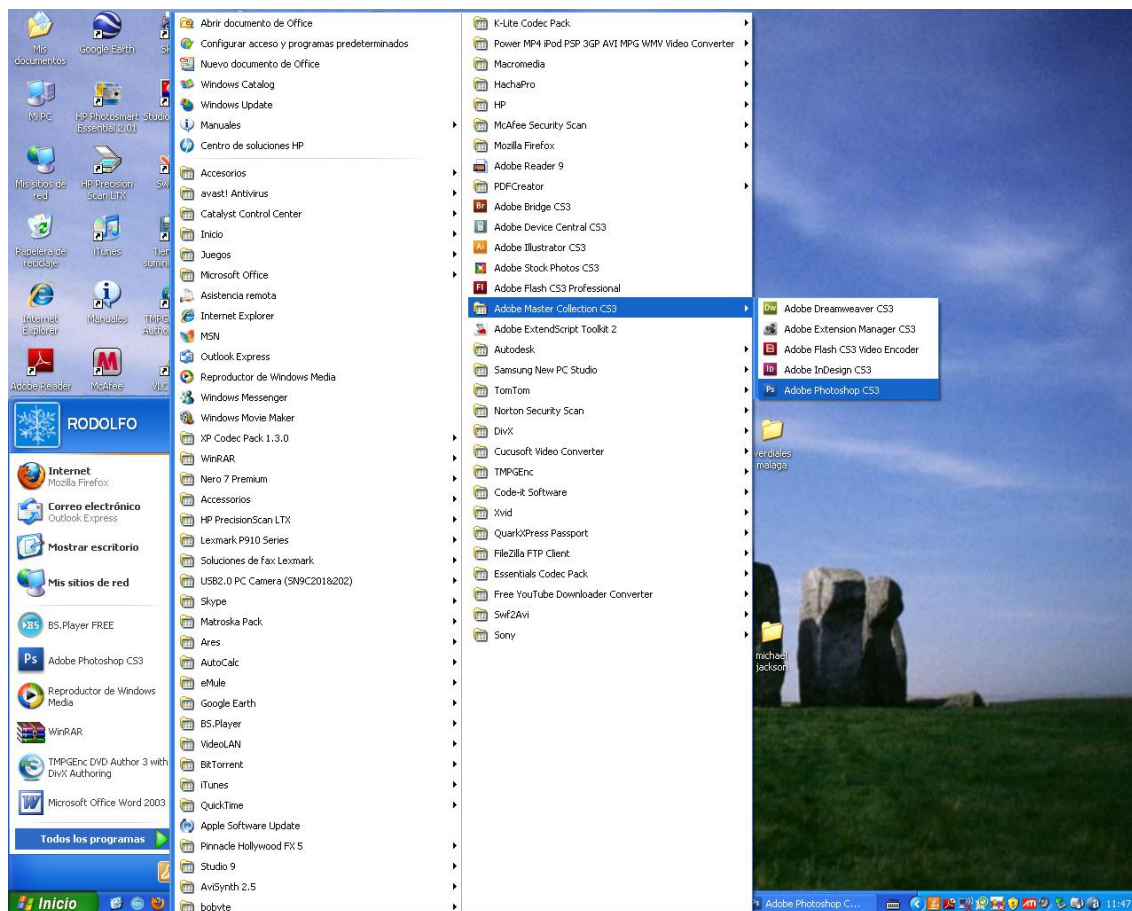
Mis documentos
Google Earth
Mi PC
HP Photosmart Essential 2.01
Studio
Mis sitios de red
HP Precision Scan LTX
Papelera de reciclaje
iTunes
Internet Explorer
Manuales
Adobe Reader
McAfee
VLC

RODOLFO

Internet
Mozilla Firefox
Correo electrónico
Outlook Express
Mostrar escritorio
Mis sitios de red
BS.Player FREE
Adobe Photoshop CS3
Reproductor de Windows Media
WinRAR
TMPGEnc DVD Author 3 with DivX Authoring
Microsoft Office Word 2003
Todos los programas

Abrir documento de Office
Configurar acceso y programas predeterminados
Nuevo documento de Office
Windows Catalog
Windows Update
Manuales
Centro de soluciones HP
Accesorios
avast! Antivirus
Catalyst Control Center
Inicio
Juegos
Microsoft Office
Asistencia remota
Internet Explorer
MSN
Outlook Express
Reproductor de Windows Media
Windows Messenger
Windows Movie Maker
XP Codec Pack 1.3.0
WinRAR
Nero 7 Premium
Accessorios
HP PrecisionScan LTX
Lexmark P910 Series
Soluciones de fax Lexmark
USB2.0 PC Camera (SN9C2018202)
Skype
Matroska Pack
Ares
AutoCalc
eMule
Google Earth
BS.Player
VideoLAN
BitTorrent
iTunes
QuickTime
Apple Software Update
Pinnacle Hollywood FX 5
Studio 9
AviSynth 2.5
bobyte

K-Lite Codec Pack
Power MP4 iPod PSP 3GP AVI MPG WMV Video Converter
Macromedia
HachaPro
HP
McAfee Security Scan
Mozilla Firefox
Adobe Reader 9
PDFCreator
Adobe Bridge CS3
Adobe Device Central CS3
Adobe Illustrator CS3
Adobe Stock Photos CS3
Adobe Flash CS3 Professional
Adobe Master Collection CS3
Adobe ExtendScript Toolkit 2
Autodesk
Samsung New PC Studio
TomTom
Norton Security Scan
DivX
Cucusoft Video Converter
TMPGEnc
Code-it Software
Xvid
QuarkXPress Passport
FileZilla FTP Client
Essentials Codec Pack
Free YouTube Downloader Converter
Swf2Avi
Sony

Adobe Dreamweaver CS3
Adobe Extension Manager CS3
Adobe Flash CS3 Video Encoder
Adobe InDesign CS3
Adobe Photoshop CS3

verdiales malaga
michael jackson

Inicio
Adobe Photoshop C...
11:47